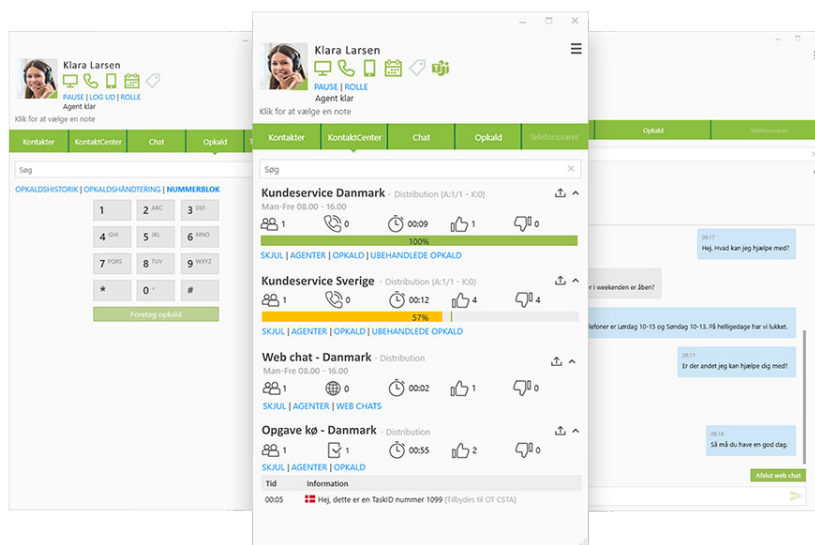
Klara Larsen
PAUSE | LOG UD | ROLLE
Agent klar
Klik for at vælge en note

Kontakter | KontaktCenter | Chat | Opkald

Søg

OPKALDSHISTORIK | OPKALDSHÅNDTERING | NUMMERBLOK

| 1 | 2 ABC | 3 DEF |
|---|---|---|
| 4 GHI | 5 JKL | 6 MNO |
| 7 PQRS | 8 TUV | 9 WXYZ |
| * | 0 + | # |

Foretag opkald

Klara Larsen
PAUSE | ROLLE
Agent klar
Klik for at vælge en note

Kontakter | KontaktCenter | Chat | Opkald | Telefonsvarer

Søg

Kundeservice Danmark - Distribution (A:1/1 - K:0)
Man-Fre 08.00 - 16.00
1 | 0 | 00:09 | 1 | 0
100%
SKJUL | AGENTER | OPKALD | UBEHANDLEDE OPKALD

Kundeservice Sverige - Distribution (A:1/1 - K:0)
1 | 0 | 00:12 | 4 | 4
57%
SKJUL | AGENTER | OPKALD | UBEHANDLEDE OPKALD

Web chat - Danmark - Distribution
Man-Fre 08.00 - 16.00
1 | 0 | 00:02 | 1 | 0
SKJUL | AGENTER | WEB CHATS

Opgave kø - Danmark - Distribution
1 | 1 | 00:55 | 2 | 0
SKJUL | AGENTER | OPKALD

| Tid | Information |
|---|---|
| 00:05 | Hej, dette er en TaskID nummer 1099 (Tilbydes til OT CSTA) |

Opkald | Telefonsvarer

09:17
Hej. Hvad kan jeg hjælpe med?

r i weekenden er åben?

lefoner er Lørdag 10-15 og Søndag 10-13. På helligdage har vi lukket.

09:17
Er der andet jeg kan hjælpe dig med?

09:18
Så må du have en god dag.

Afslut web chat